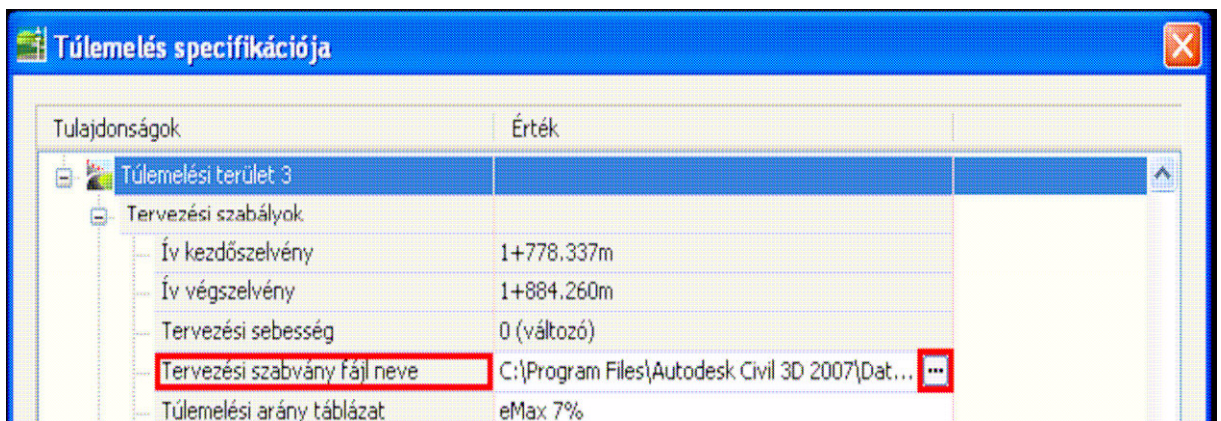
Túlemelés specifikációja

| Tulajdonságok | Érték |
|---|---|
| Túlemelési terület 3 | |
| Tervezési szabályok | |
| Ív kezdőszelvény | 1+778.337m |
| Ív végszelvény | 1+884.260m |
| Tervezési sebesség | 0 (változó) |
| Tervezési szabvány fájl neve | C:\Program Files\Autodesk Civil 3D 2007\Dat... ··· |
| Túlemelési arány táblázat | eMax 7% |